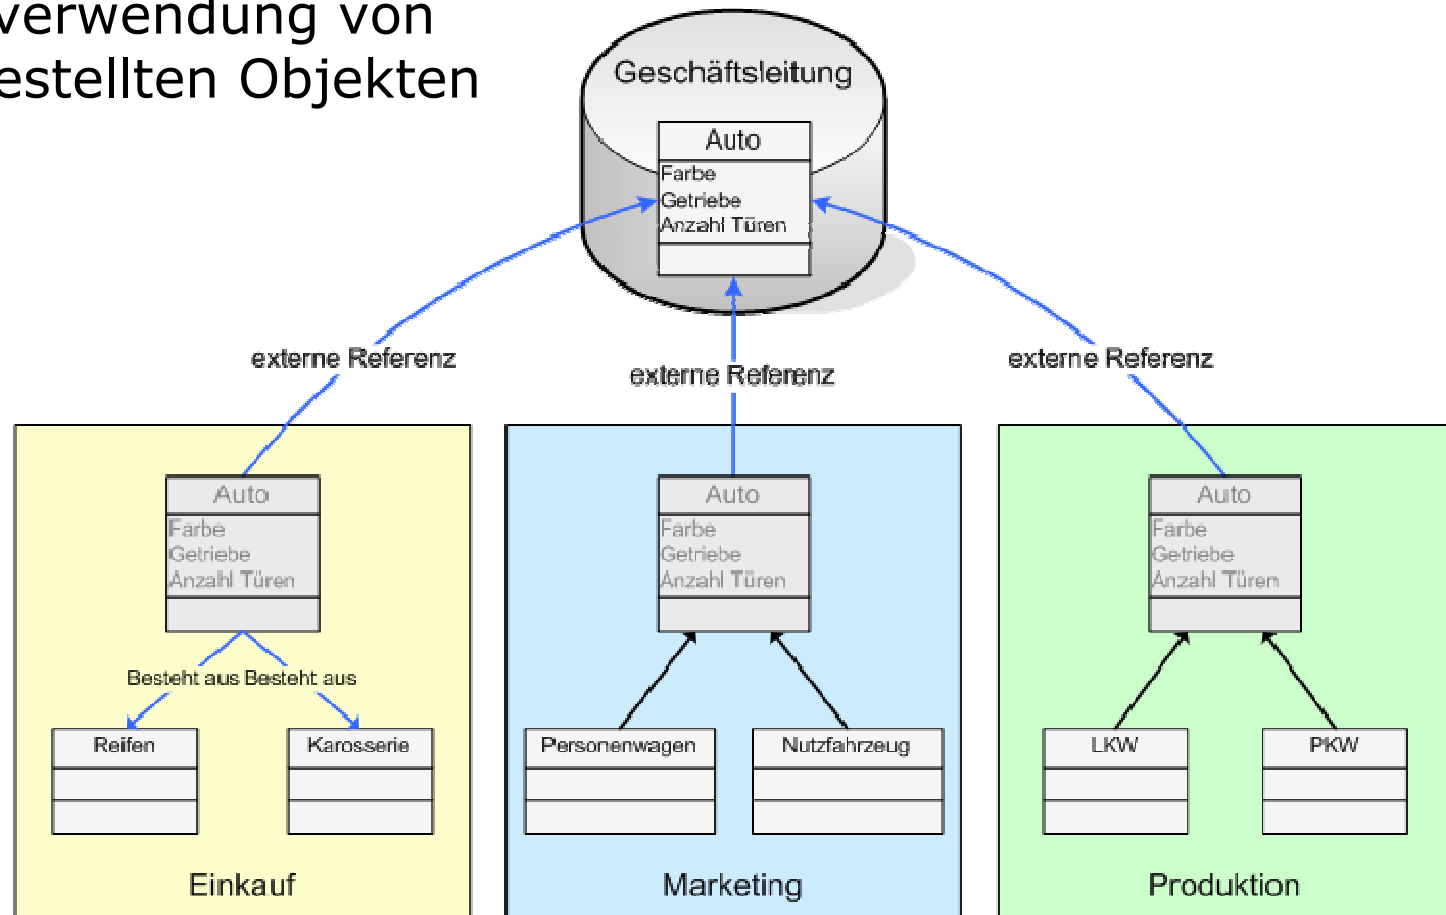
verwendung von
estellten Objekten

Geschäftsleitung

Auto
Farbe
Getriebe
Anzahl Türen

externe Referenz

externe Referenz

externe Referenz

Auto
Farbe
Getriebe
Anzahl Türen

Besteht aus Besteht aus

Reifen

Karosserie

Einkauf

Auto
Farbe
Getriebe
Anzahl Türen

Personenwagen

Nutzfahrzeug

Marketing

Auto
Farbe
Getriebe
Anzahl Türen

LKW

PKW

Produktion